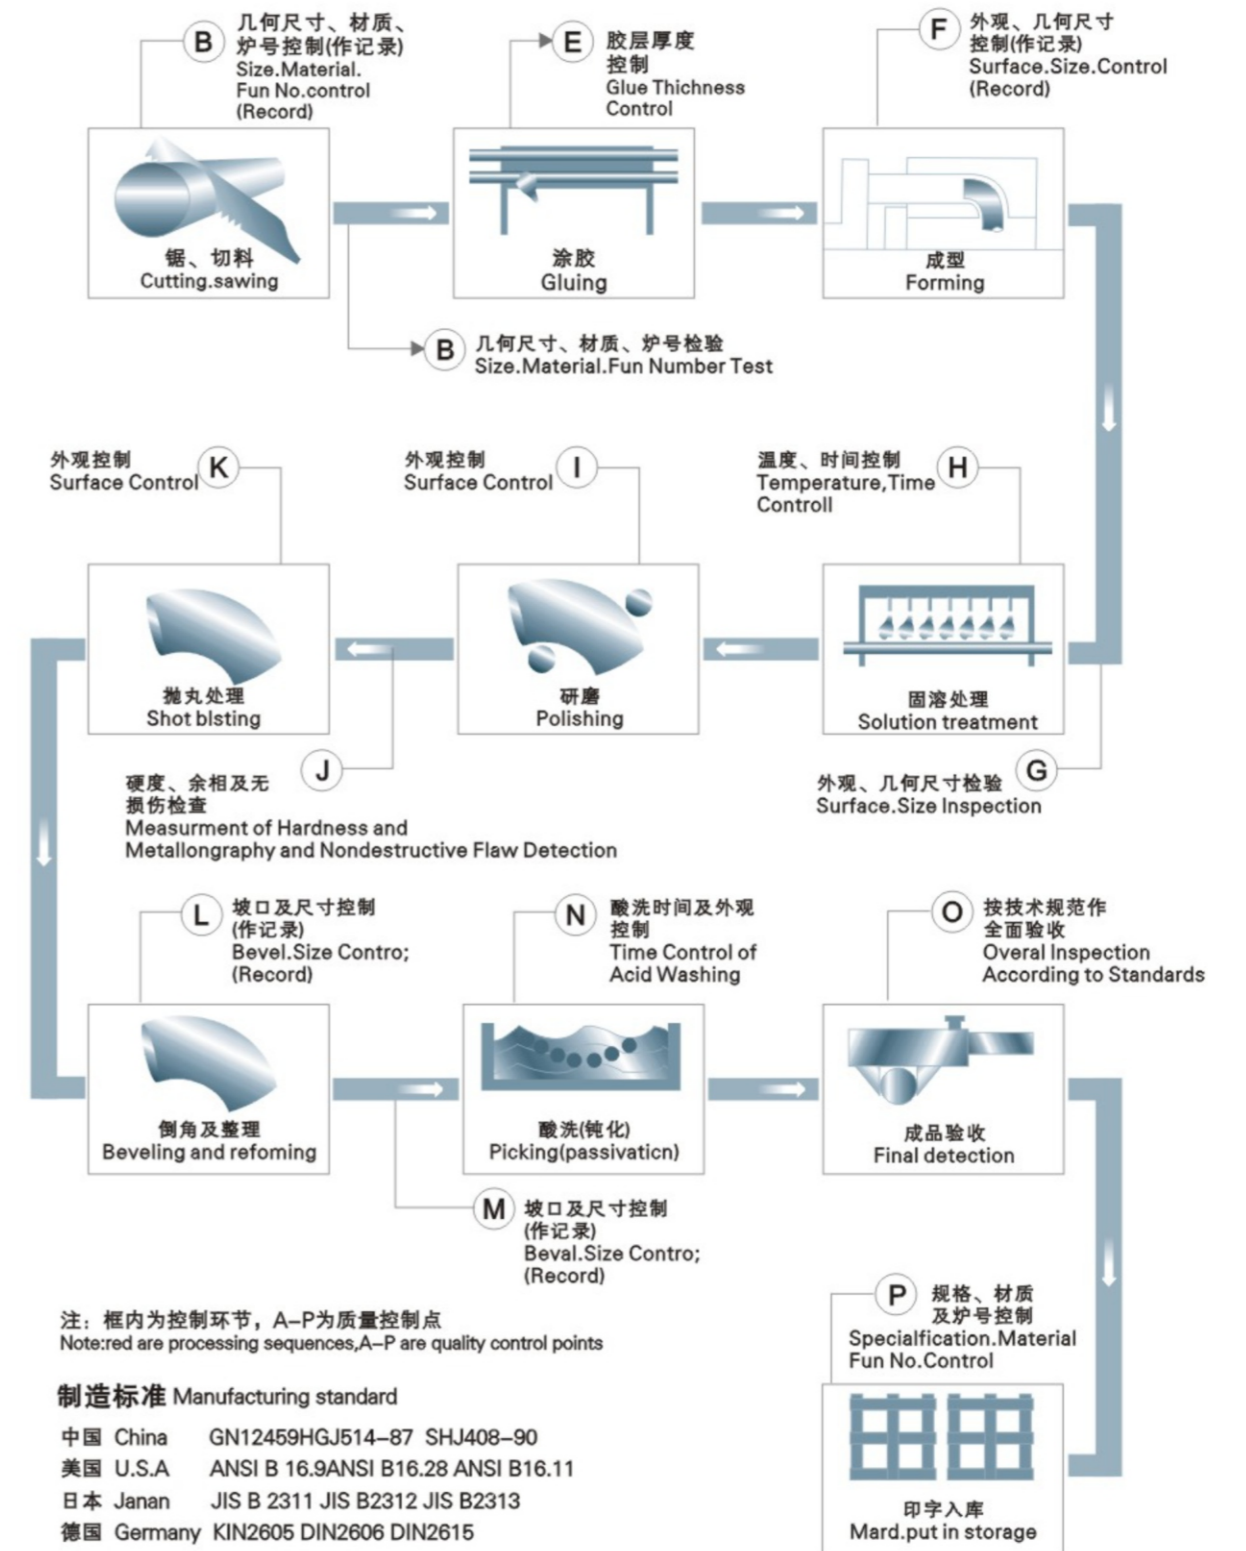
B 几何尺寸、材质、炉号控制(作记录)
Size.Material.
Fun No.control
(Record)

E 胶层厚度控制
Glue Thichness
Control

F 外观、几何尺寸控制(作记录)
Surface.Size.Control
(Record)

锯、切料
Cutting.sawing

涂胶
Gluing

成型
Forming

B 几何尺寸、材质、炉号检验
Size.Material.Fun Number Test

外观控制
Surface Control K

外观控制
Surface Control I

温度、时间控制
Temperature,Time
Controll H

抛丸处理
Shot blsting

研磨
Polishing

固溶处理
Solution treatment

J 硬度、金相及无损伤检查
Measurment of Hardness and
Metallongraphy and Nondestructive Flaw Detection

外观、几何尺寸检验
Surface.Size Inspection G

L 坡口及尺寸控制
(作记录)
Bevel.Size Contro;
(Record)

N 酸洗时间及外观控制
Time Control of
Acid Washing

O 按技术规范作全面验收
Overal Inspection
According to Standards

倒角及整理
Beveling and refoming

酸洗(钝化)
Picking(passivaticn)

成品验收
Final detection

M 坡口及尺寸控制
(作记录)
Beval.Size Contro;
(Record)

注：框内为控制环节，A–P为质量控制点
Note:red are processing sequences,A–P are quality control points

P 规格、材质及炉号控制
Specialfication.Material
Fun No.Control

制造标准 Manufacturing standard

中国 China GN12459HGJ514–87 SHJ408–90
美国 U.S.A ANSI B 16.9ANSI B16.28 ANSI B16.11
日本 Janan JIS B 2311 JIS B2312 JIS B2313
德国 Germany KIN2605 DIN2606 DIN2615

印字入库
Mard.put in storage